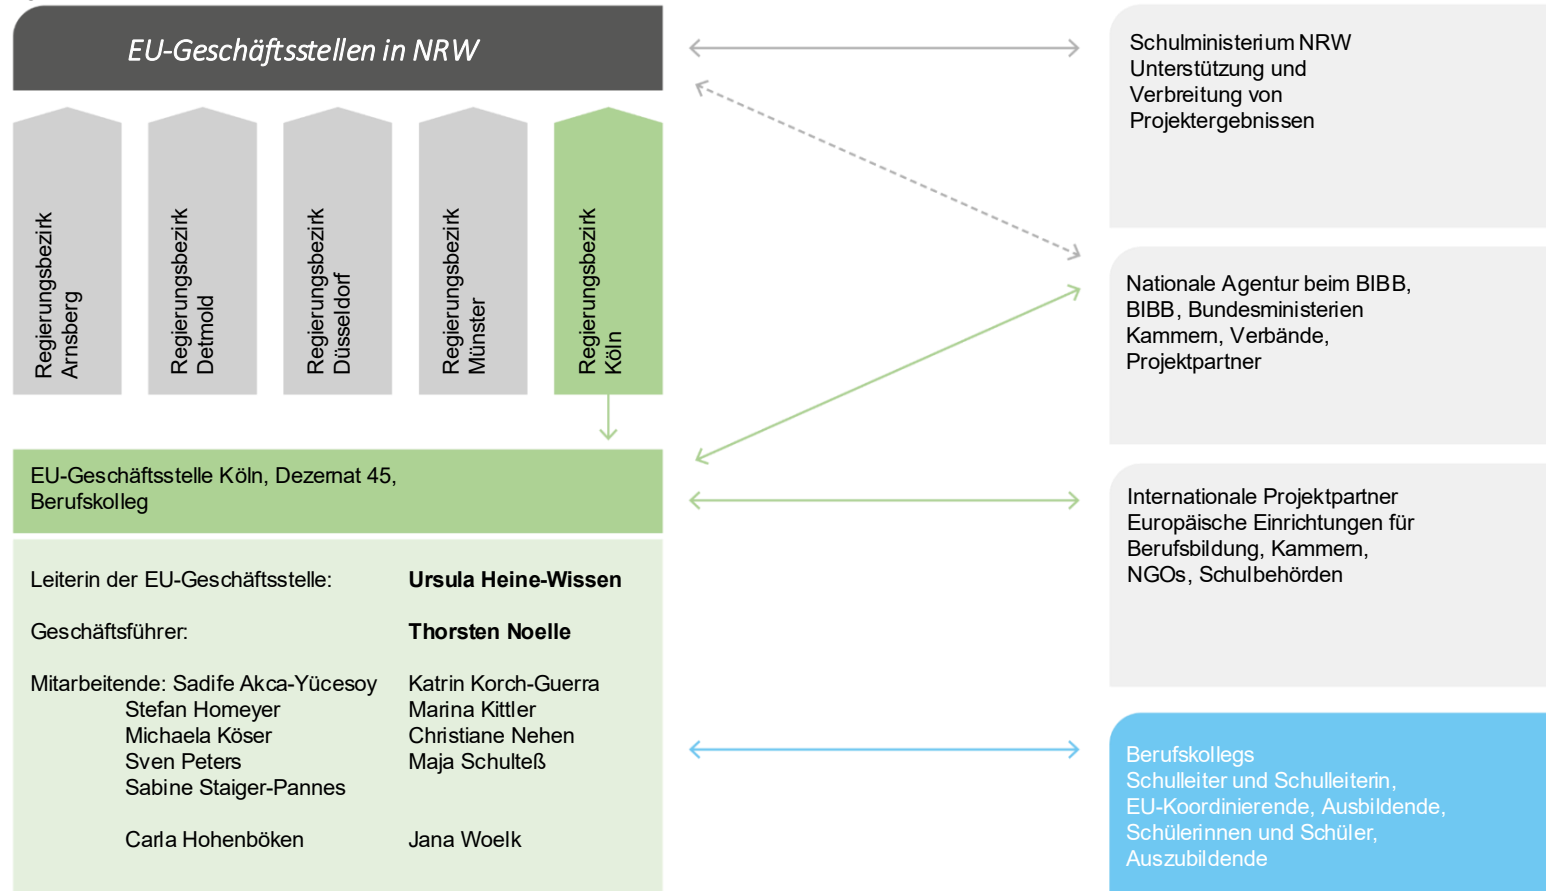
EU-Geschäftsstellen in NRW

Regierungsbezirk Arnsberg

Regierungsbezirk Detmold

Regierungsbezirk Düsseldorf

Regierungsbezirk Münster

Regierungsbezirk Köln

EU-Geschäftsstelle Köln, Dezernat 45, Berufskolleg

Leiterin der EU-Geschäftsstelle: **Ursula Heine-Wissen**

Geschäftsführer: **Thorsten Noelle**

Mitarbeitende: Sadife Akca-Yücesoy
Stefan Homeyer
Michaela Köser
Sven Peters
Sabine Staiger-Pannes

Katrin Korch-Guerra
Marina Kittler
Christiane Nehen
Maja Schulteß

Carla Hohenböken

Jana Woelk

Schulministerium NRW
Unterstützung und Verbreitung von Projektergebnissen

Nationale Agentur beim BIBB, BIBB, Bundesministerien Kammern, Verbände, Projektpartner

Internationale Projektpartner Europäische Einrichtungen für Berufsbildung, Kammern, NGOs, Schulbehörden

Berufskollegs
Schulleiter und Schulleiterin, EU-Koordinierende, Ausbildende, Schülerinnen und Schüler, Auszubildende